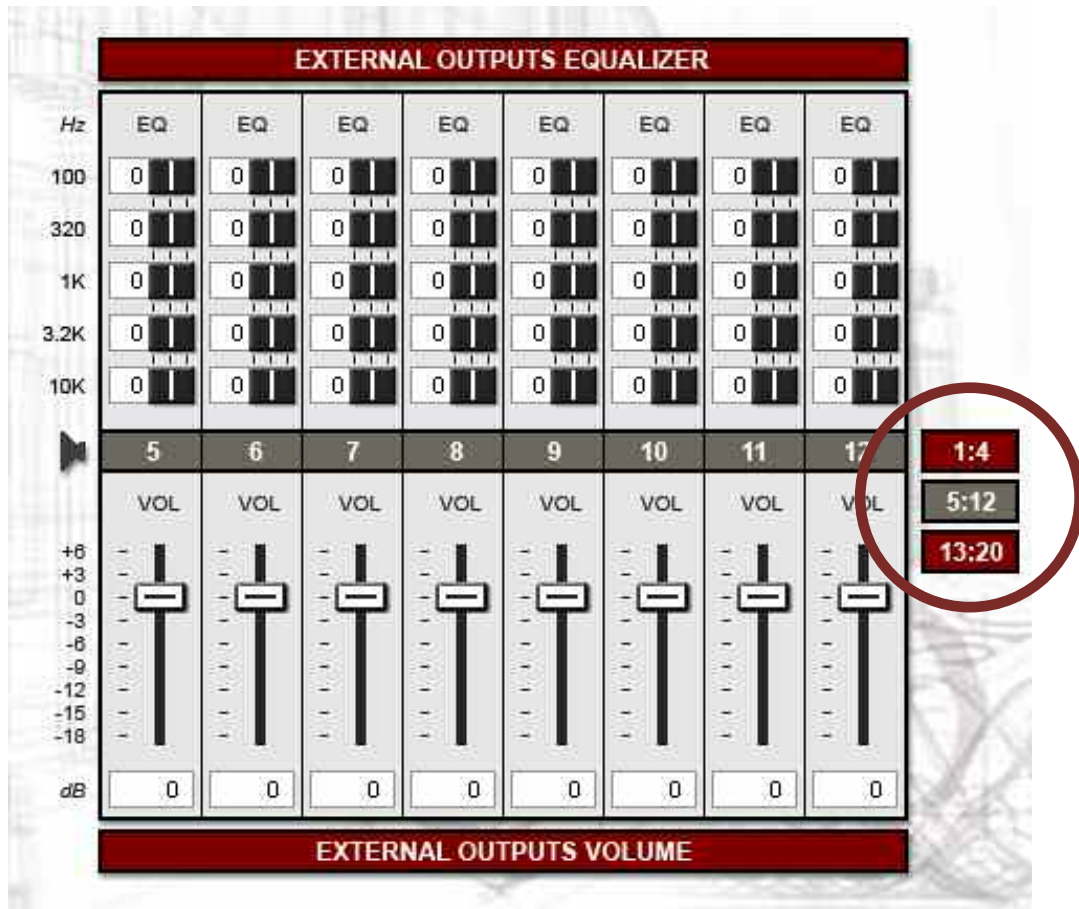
EXTERNAL OUTPUTS EQUALIZER

| Hz | EQ | EQ | EQ | EQ | EQ | EQ | EQ | EQ |
|---|---|---|---|---|---|---|---|---|
| 100 | 0 | 0 | 0 | 0 | 0 | 0 | 0 | 0 |
| 320 | 0 | 0 | 0 | 0 | 0 | 0 | 0 | 0 |
| 1K | 0 | 0 | 0 | 0 | 0 | 0 | 0 | 0 |
| 3.2K | 0 | 0 | 0 | 0 | 0 | 0 | 0 | 0 |
| 10K | 0 | 0 | 0 | 0 | 0 | 0 | 0 | 0 |

| | 5 | 6 | 7 | 8 | 9 | 10 | 11 | 12 |
|---|---|---|---|---|---|---|---|---|
| | VOL | VOL | VOL | VOL | VOL | VOL | VOL | VOL |
| dB | 0 | 0 | 0 | 0 | 0 | 0 | 0 | 0 |

+6
+3
0
-3
-6
-9
-12
-15
-18

1:4
5:12
13:20

EXTERNAL OUTPUTS VOLUME